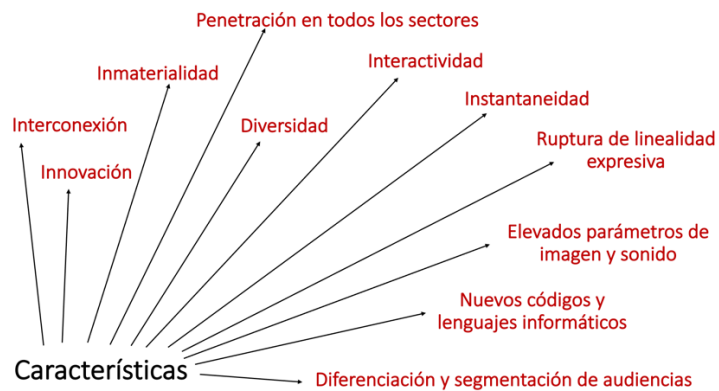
Penetración en todos los sectores

Inmaterialidad

Interactividad

Instantaneidad

Interconexión

Diversidad

Innovación

Ruptura de linealidad expresiva

Elevados parámetros de imagen y sonido

Nuevos códigos y lenguajes informáticos

Características

Diferenciación y segmentación de audiencias